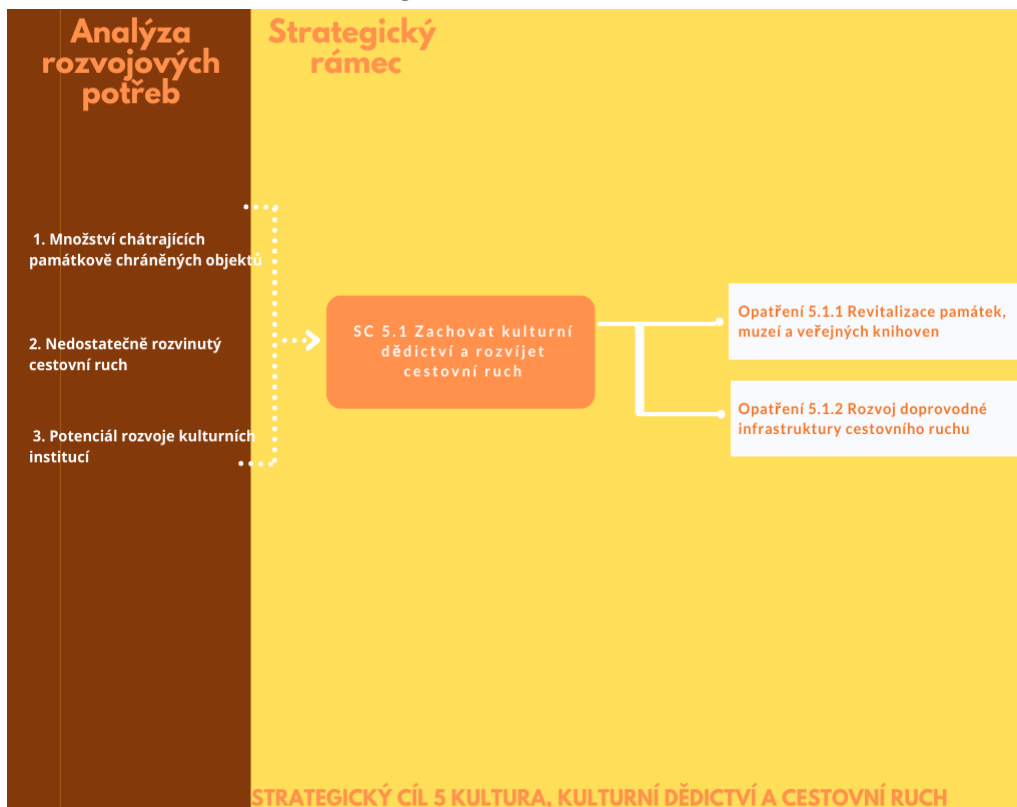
Analýza rozvojových potřeb

Strategický rámec

1. Množství chátrajících památkově chráněných objektů

2. Nedostatečně rozvinutý cestovní ruch

3. Potenciál rozvoje kulturních institucí

SC 5.1 Zachovat kulturní dědictví a rozvíjet cestovní ruch

Opatření 5.1.1 Revitalizace památek, muzeí a veřejných knihoven

Opatření 5.1.2 Rozvoj doprovodné infrastruktury cestovního ruchu

STRATEGICKÝ CÍL 5 KULTURA, KULTURNÍ DĚDICTVÍ A CESTOVNÍ RUCH